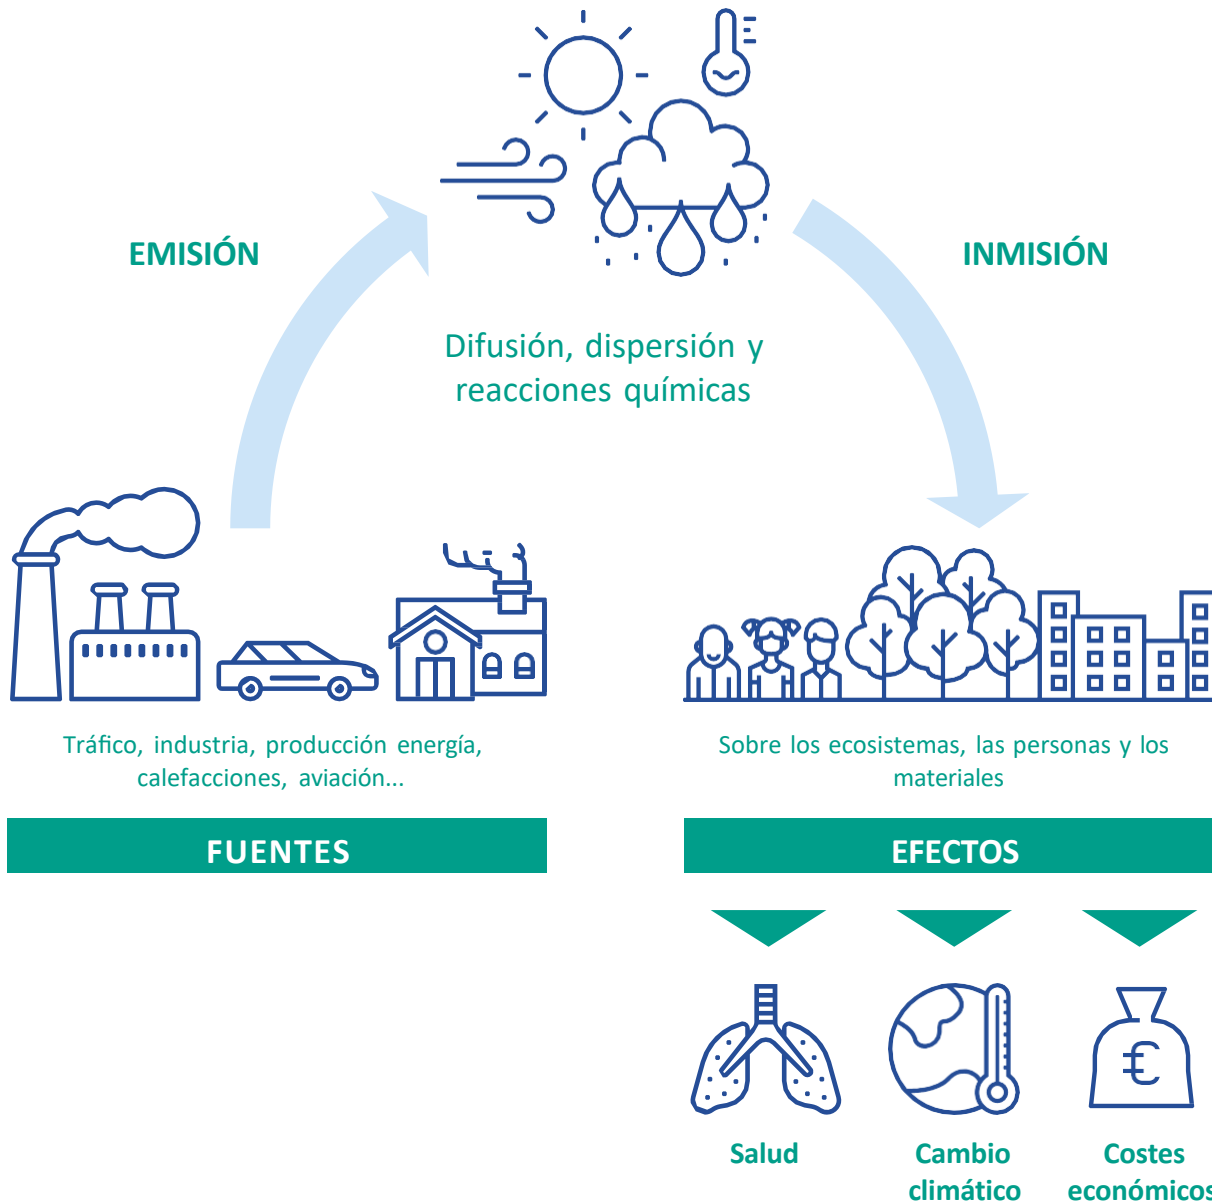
EMISIÓN

INMISIÓN

Difusión, dispersión y reacciones químicas

Tráfico, industria, producción energía, calefacciones, aviación...

Sobre los ecosistemas, las personas y los materiales

FUENTES

EFECTOS

€

Salud

Cambio climático

Costes económicos